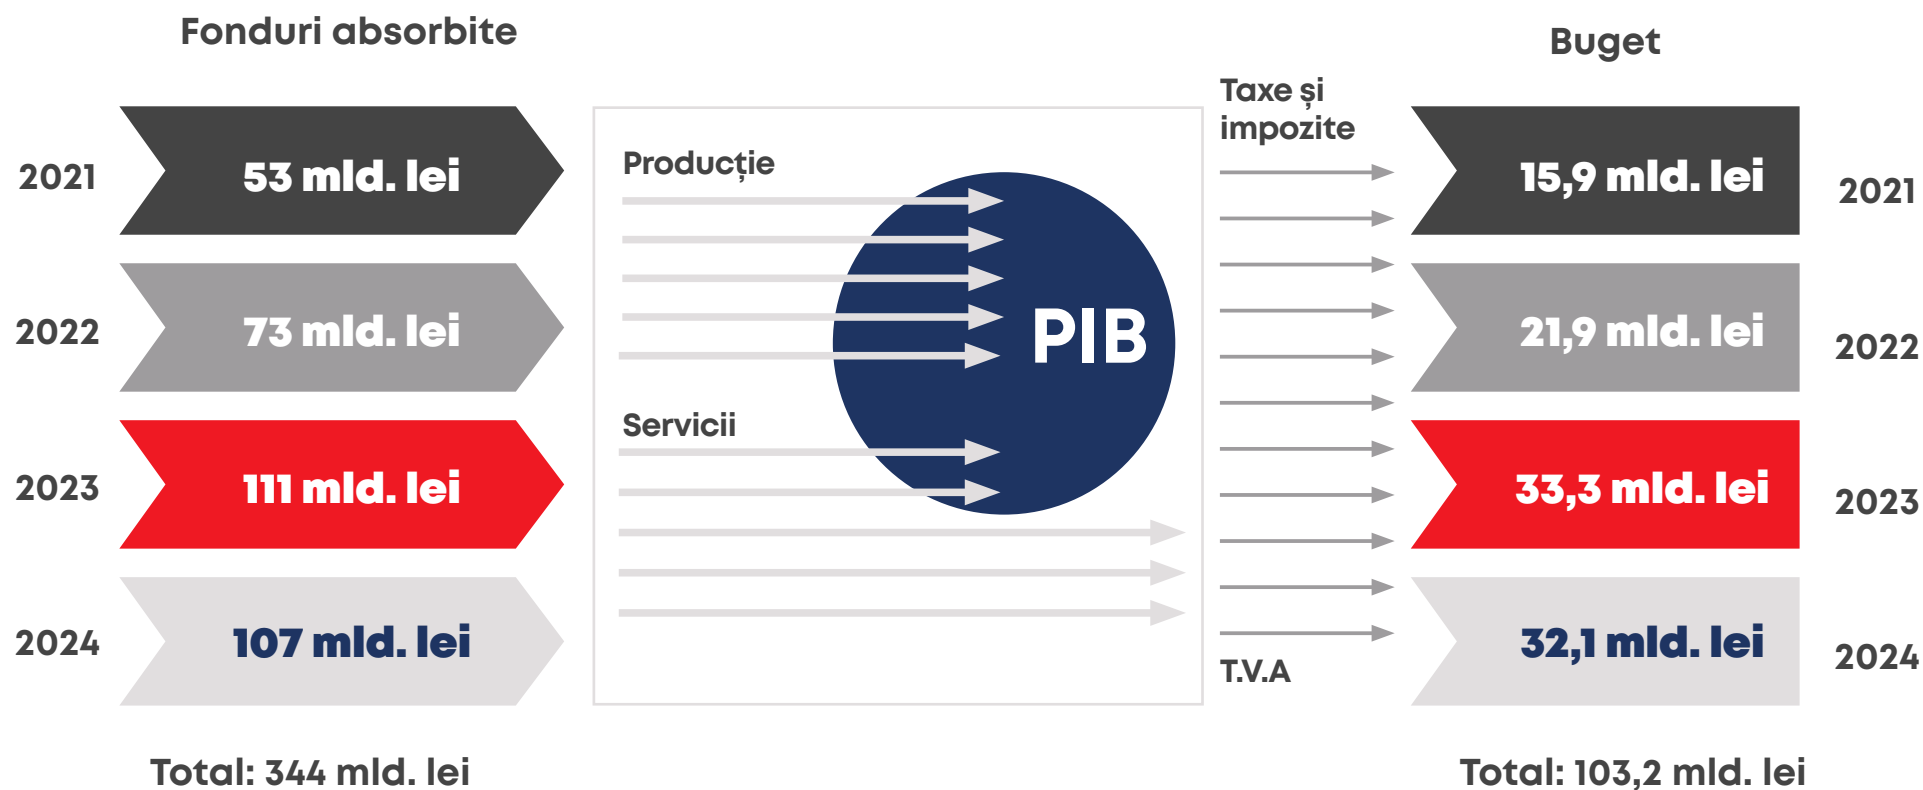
Fonduri absorbite

2021 53 mld. lei

2022 73 mld. lei

2023 111 mld. lei

2024 107 mld. lei

Total: 344 mld. lei

Producție

Servicii

PIB

Taxe și impozite

T.V.A

Buget

15,9 mld. lei 2021

21,9 mld. lei 2022

33,3 mld. lei 2023

32,1 mld. lei 2024

Total: 103,2 mld. lei